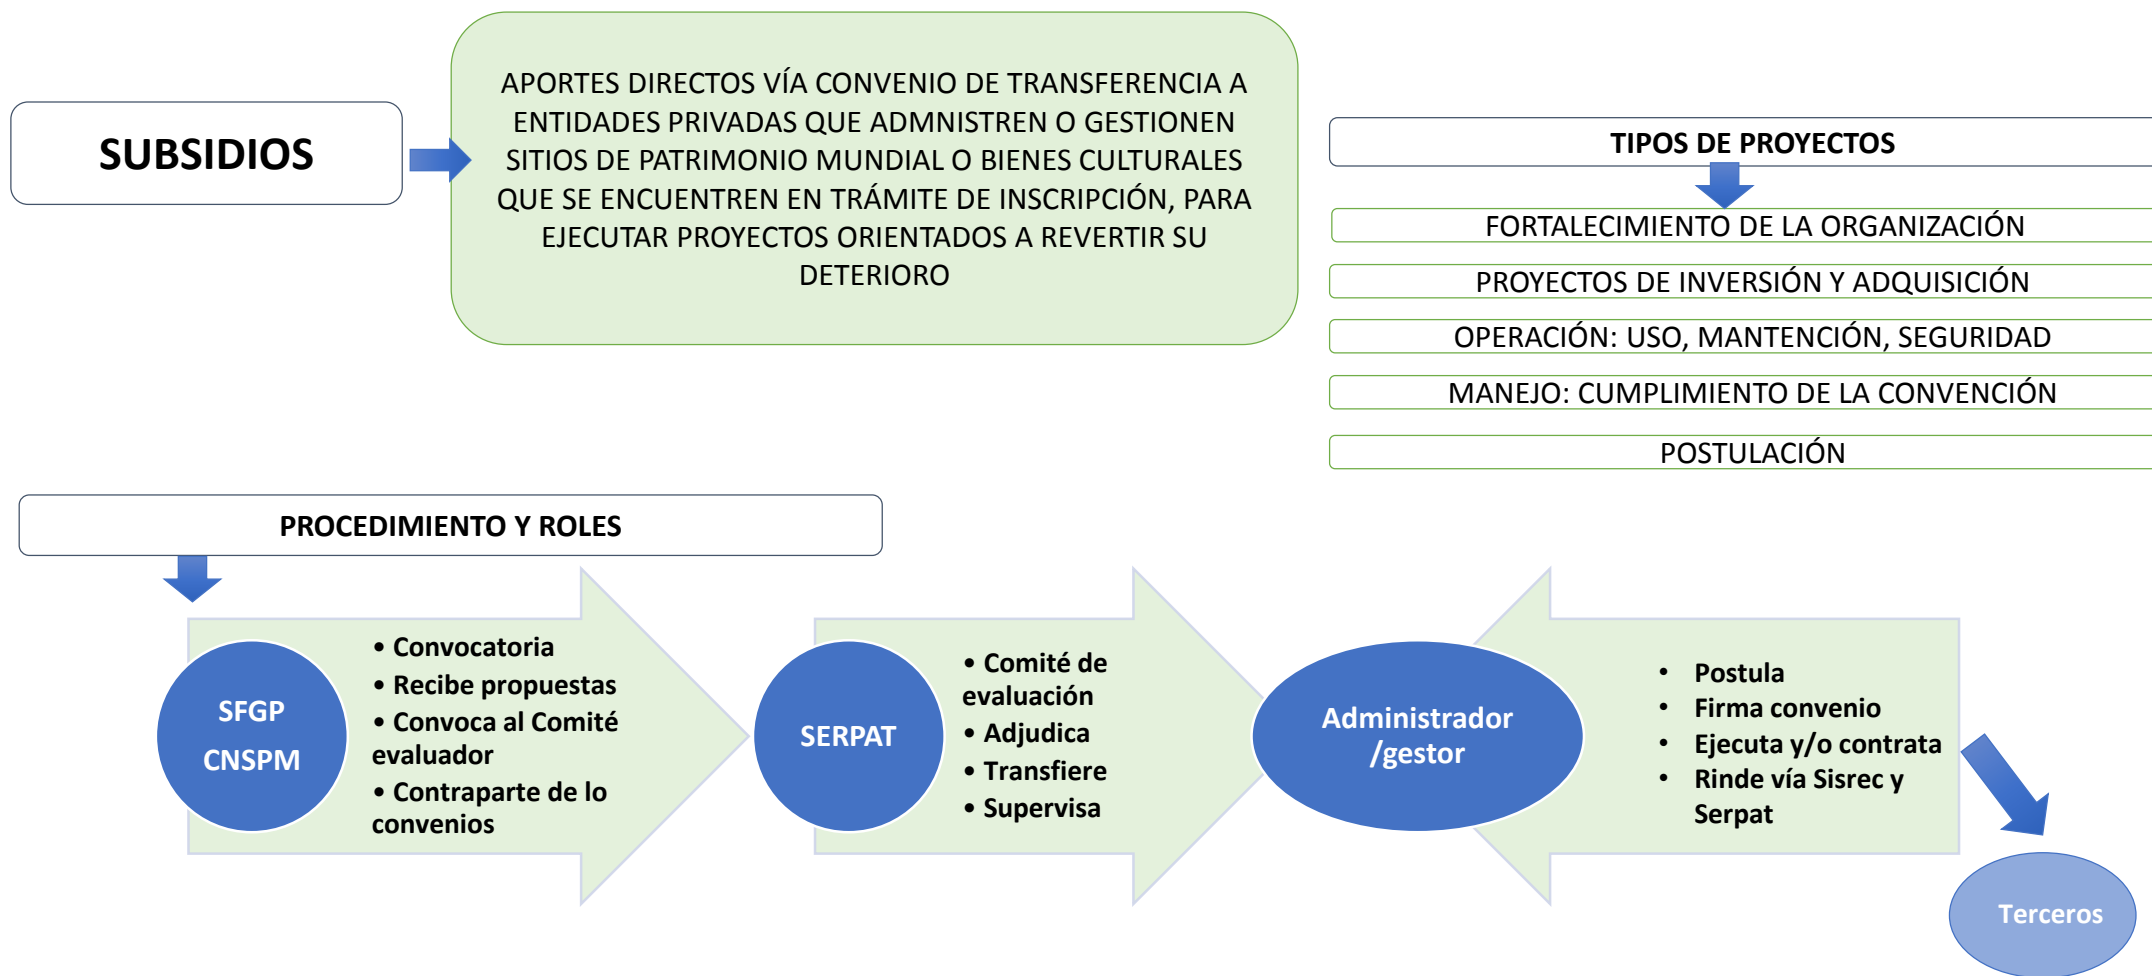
SUBSIDIOS

APORTES DIRECTOS VÍA CONVENIO DE TRANSFERENCIA A ENTIDADES PRIVADAS QUE ADMNISTREN O GESTIONEN SITIOS DE PATRIMONIO MUNDIAL O BIENES CULTURALES QUE SE ENCUENTREN EN TRÁMITE DE INSCRIPCIÓN, PARA EJECUTAR PROYECTOS ORIENTADOS A REVERTIR SU DETERIORO

TIPOS DE PROYECTOS

FORTALECIMIENTO DE LA ORGANIZACIÓN

PROYECTOS DE INVERSIÓN Y ADQUISICIÓN

OPERACIÓN: USO, MANTENCIÓN, SEGURIDAD

MANEJO: CUMPLIMIENTO DE LA CONVENCIÓN

POSTULACIÓN

PROCEDIMIENTO Y ROLES

SFGP
CNSPM

• Convocatoria
• Recibe propuestas
• Convoca al Comité evaluador
• Contraparte de lo convenios

SERPAT

• Comité de evaluación
• Adjudica
• Transfiere
• Supervisa

Administrador /gestor

• Postula
• Firma convenio
• Ejecuta y/o contrata
• Rinde vía Sisrec y Serpat

Terceros